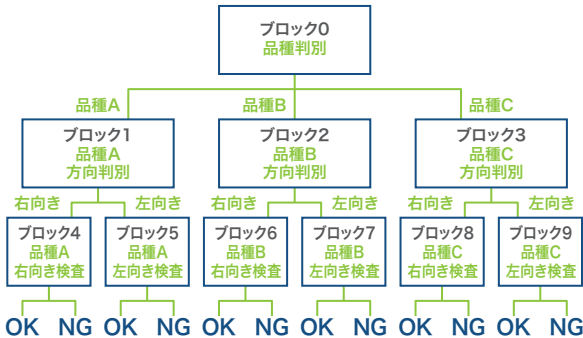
ブロック0
品種判別

品種A
品種B
品種C

ブロック1
品種A
方向判別

ブロック2
品種B
方向判別

ブロック3
品種C
方向判別

右向き
左向き
右向き
左向き
右向き
左向き

ブロック4
品種A
右向き検査

ブロック5
品種A
左向き検査

ブロック6
品種B
右向き検査

ブロック7
品種B
左向き検査

ブロック8
品種C
右向き検査

ブロック9
品種C
左向き検査

OK NG OK NG OK NG OK NG OK NG OK NG